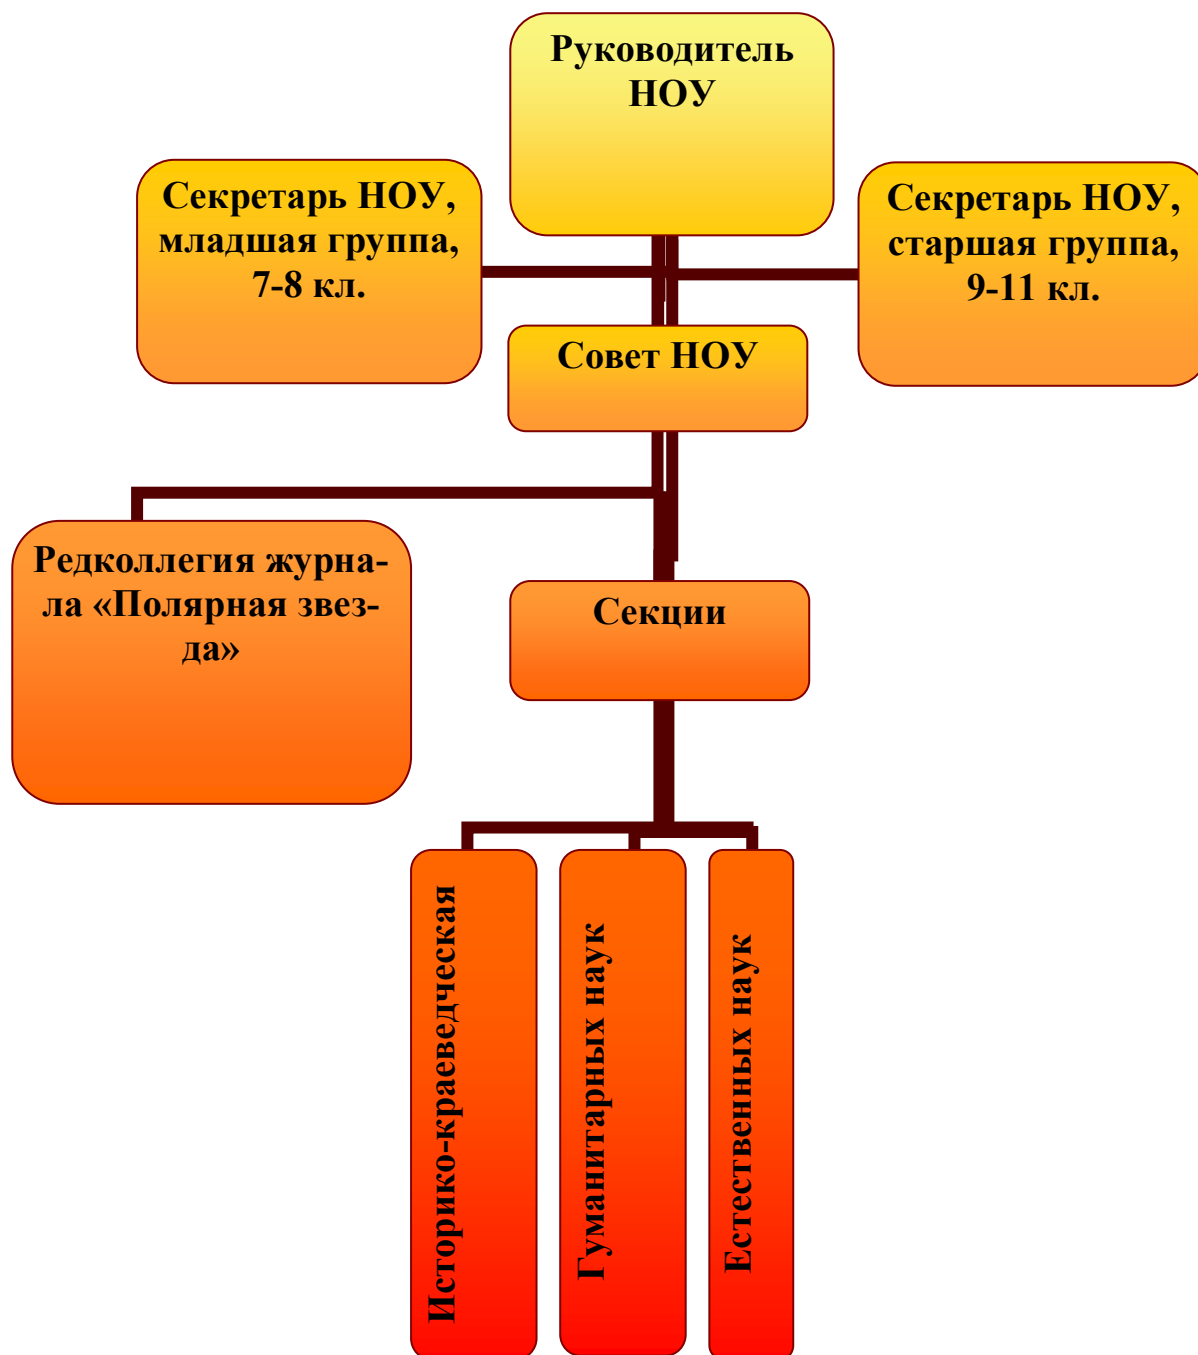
Руководитель НОУ

Секретарь НОУ, младшая группа, 7-8 кл.

Секретарь НОУ, старшая группа, 9-11 кл.

Совет НОУ

Редколлегия журнала «Полярная звезда»

Секции

Историко-краеведческая

Гуманитарных наук

Естественных наук